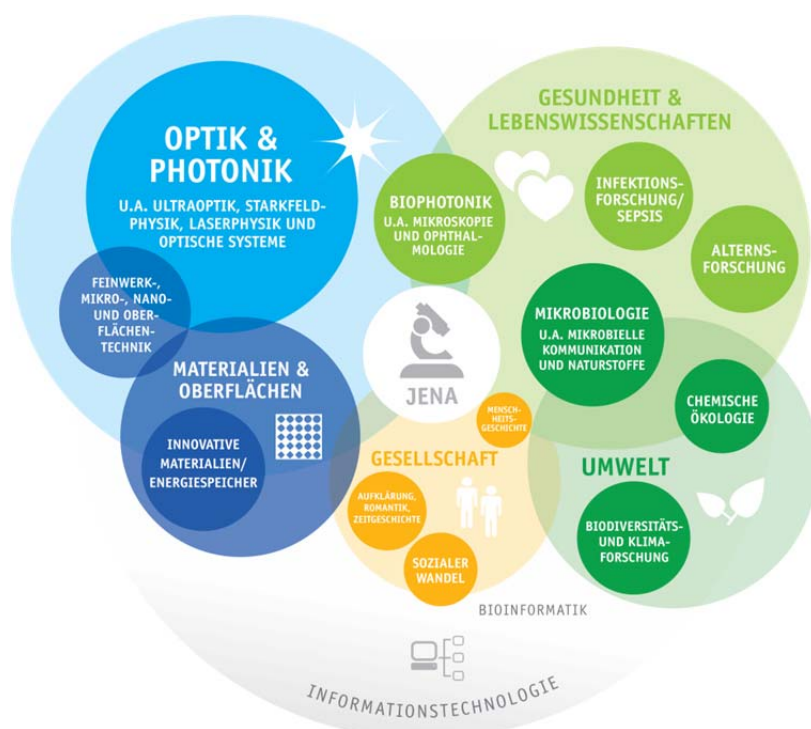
OPTIK & PHOTONIK
U.A. ULTRAOPTIK, STARKFELDPHYSIK, LASERPHYSIK UND OPTISCHE SYSTEME

FEINWERK-, MIKRO-, NANO- UND OBERFLÄCHENTECHNIK

MATERIALIEN & OBERFLÄCHEN

INNOVATIVE MATERIALIEN/ ENERGIESPEICHER

GESUNDHEIT & LEBENSWISSENSCHAFTEN

BIOPHOTONIK
U.A. MIKROSKOPIE UND OPHTHALMOLOGIE

INFEKTIONSFORSCHUNG/ SEPSIS

ALTERNSFORSCHUNG

MIKROBIOLOGIE
U.A. MIKROBIELLE KOMMUNIKATION UND NATURSTOFFE

CHEMISCHE ÖKOLOGIE

JENA

MENSCHHEITSGESCHICHTE

GESELLSCHAFT

AUFKLÄRUNG, ROMANTIK, ZEITGESCHICHTE

SOZIALER WANDEL

UMWELT

BIODIVERSITÄTS- UND KLIMAFORSCHUNG

BIOINFORMATIK

INFORMATIONSTECHNOLOGIE